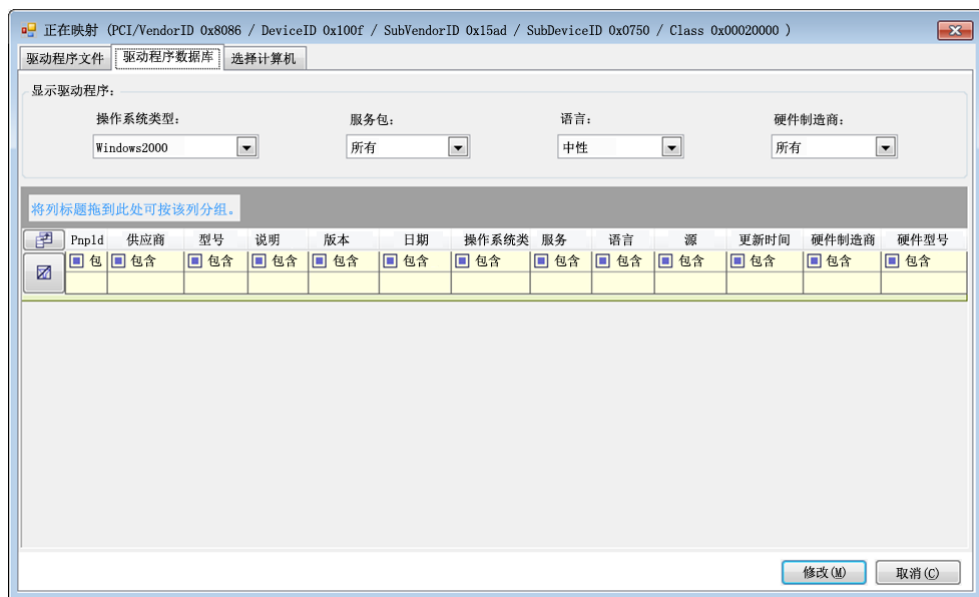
正在映射 (PCI/VendorID 0x8086 / DeviceID 0x100f / SubVendorID 0x15ad / SubDeviceID 0x0750 / Class 0x00020000 )

驱动程序文件 | 驱动程序数据库 | 选择计算机

显示驱动程序:

操作系统类型: Windows2000

服务包: 所有

语言: 中性

硬件制造商: 所有

将列标题拖到此处可按该列分组。

| Pnpld | 供应商 | 型号 | 说明 | 版本 | 日期 | 操作系统类 | 服务 | 语言 | 源 | 更新时间 | 硬件制造商 | 硬件型号 |
|---|---|---|---|---|---|---|---|---|---|---|---|---|
| 包 | 包含 | 包含 | 包含 | 包含 | 包含 | 包含 | 包含 | 包含 | 包含 | 包含 | 包含 | 包含 |

修改(M) 取消(C)